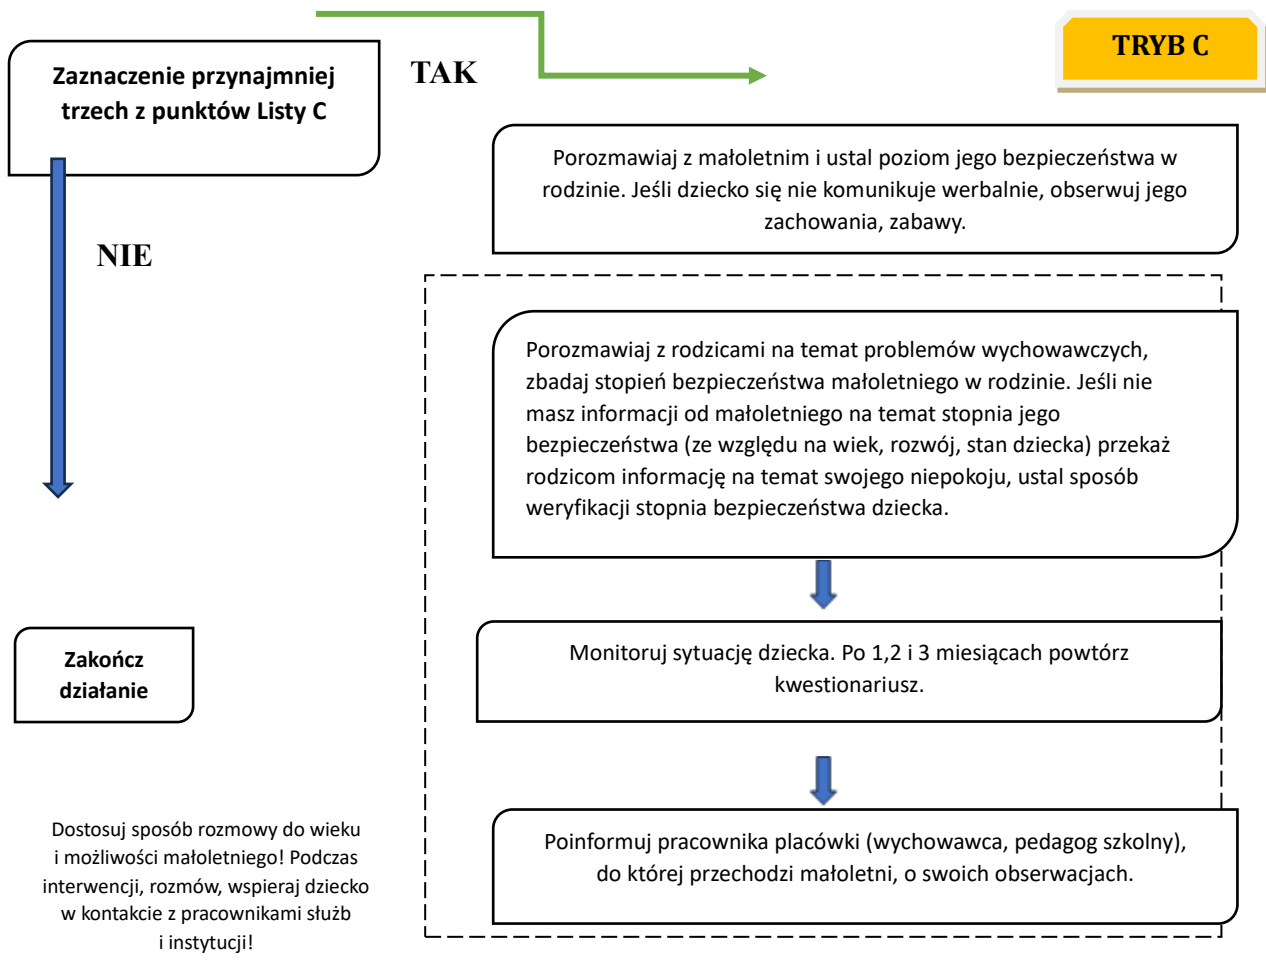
Zaznaczenie przynajmniej trzech z punktów Listy C

TAK

TRYB C

NIE

Porozmawiaj z małoletnim i ustal poziom jego bezpieczeństwa w rodzinie. Jeśli dziecko się nie komunikuje werbalnie, obserwuj jego zachowania, zabawy.

Porozmawiaj z rodzicami na temat problemów wychowawczych, zbadaj stopień bezpieczeństwa małoletniego w rodzinie. Jeśli nie masz informacji od małoletniego na temat stopnia jego bezpieczeństwa (ze względu na wiek, rozwój, stan dziecka) przekaż rodzicom informację na temat swojego niepokoju, ustal sposób weryfikacji stopnia bezpieczeństwa dziecka.

Zakończ działanie

Monitoruj sytuację dziecka. Po 1,2 i 3 miesiącach powtórz kwestionariusz.

Dostosuj sposób rozmowy do wieku i możliwości małoletniego! Podczas interwencji, rozmów, wspieraj dziecko w kontakcie z pracownikami służb i instytucji!

Poinformuj pracownika placówki (wychowawca, pedagog szkolny), do której przechodzi małoletni, o swoich obserwacjach.